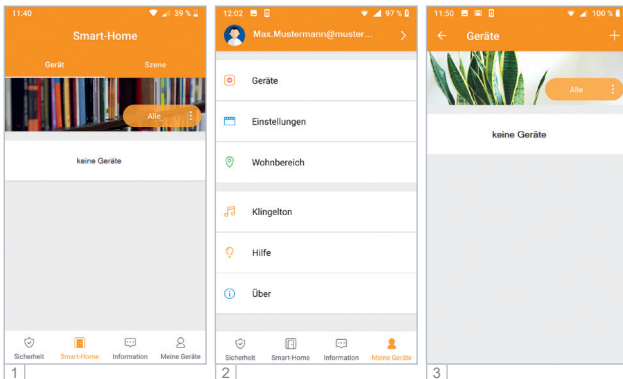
11:40 39 %

Smart-Home

Gerät

Szene

Alle

keine Geräte

Sicherheit
Smart-Home
Information
Meine Geräte

1

12:02 97 %

Max.Mustermann@muster...

Geräte

Einstellungen

Wohnbereich

Klingelton

Hilfe

Über

Sicherheit
Smart-Home
Information
Meine Geräte

2

11:50 100 %

Geräte

Alle

keine Geräte

3